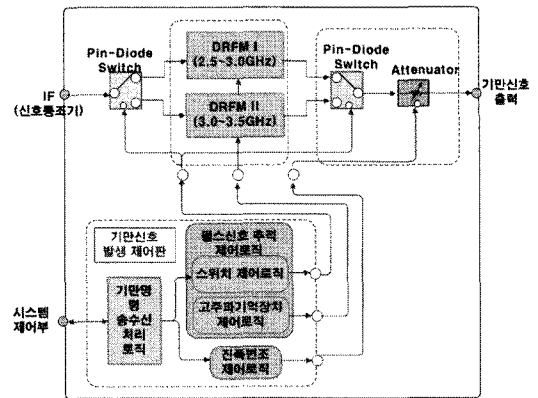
Pin-Diode Switch

DRFM I (2.5~3.0GHz)

DRFM II (3.0~3.5GHz)

Pin-Diode Switch

Attenuator

IF (신호통조기)

기만신호 출력

기만신호 발생 제어판

펄스신호 추적 제어로직

스위치 제어로직

고주파기억장치 제어로직

기만명령 송수신 처리 로직

진폭변조 제어로직

시스템 제어부